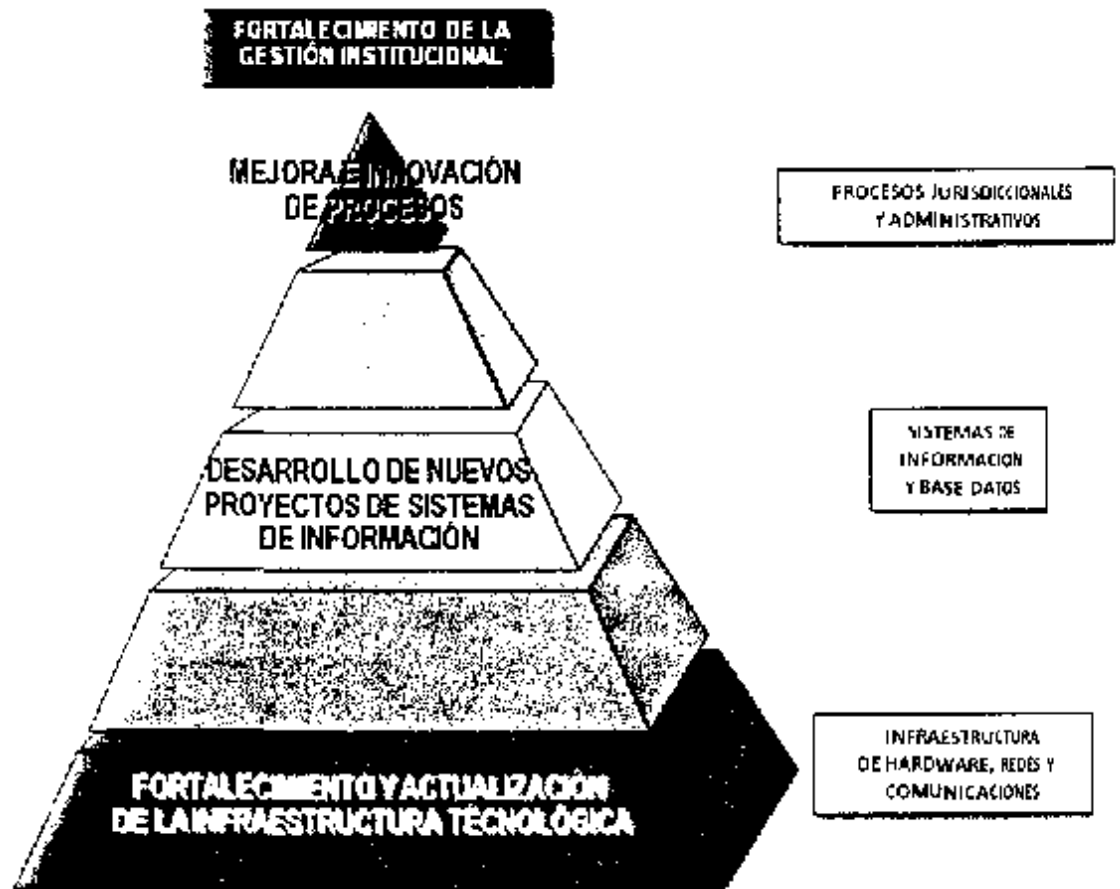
FORTALECIMIENTO DE LA GESTIÓN INSTITUCIONAL

MEJORA E INNOVACIÓN DE PROCESOS

PROCESOS JURISDICCIONALES Y ADMINISTRATIVOS

DESARROLLO DE NUEVOS PROYECTOS DE SISTEMAS DE INFORMACIÓN

SISTEMAS DE INFORMACION Y BASE DATOS

FORTALECIMIENTO Y ACTUALIZACIÓN DE LA INFRAESTRUCTURA TECNOLÓGICA

INFRAESTRUCTURA DE HARDWARE, REDES Y COMUNICACIONES